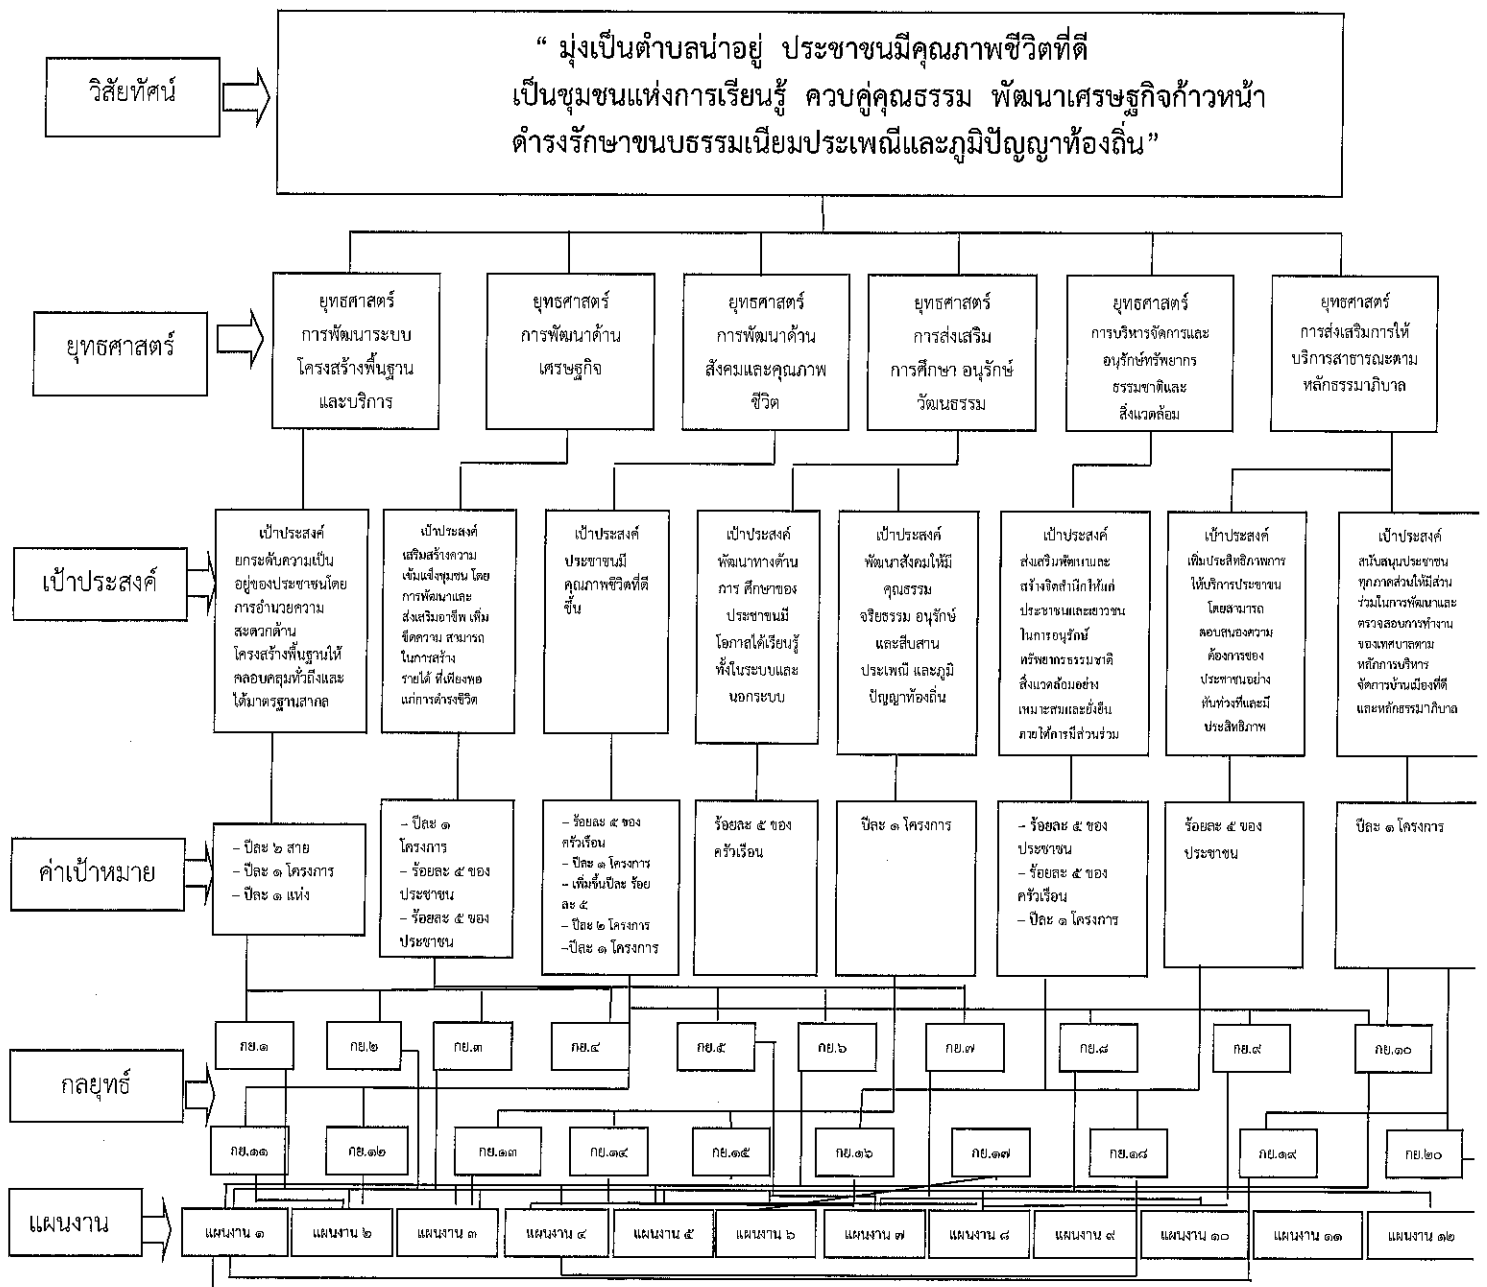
วิสัยทัศน์

" มุ่งเป็นตำบลน่าอยู่ ประชาชนมีคุณภาพชีวิตที่ดี เป็นชุมชนแห่งการเรียนรู้ ควบคู่คุณธรรม พัฒนาเศรษฐกิจก้าวหน้า ดำรงรักษาขนบธรรมเนียมประเพณีและภูมิปัญญาท้องถิ่น"

ยุทธศาสตร์

ยุทธศาสตร์ การพัฒนาระบบโครงสร้างพื้นฐานและบริการ

ยุทธศาสตร์ การพัฒนาด้านเศรษฐกิจ

ยุทธศาสตร์ การพัฒนาด้านสังคมและคุณภาพชีวิต

ยุทธศาสตร์ การส่งเสริมการศึกษา อนุรักษ์วัฒนธรรม

ยุทธศาสตร์ การบริหารจัดการและอนุรักษ์ทรัพยากรธรรมชาติและสิ่งแวดล้อม

ยุทธศาสตร์ การส่งเสริมการให้บริการสาธารณะตามหลักธรรมาภิบาล

เป้าประสงค์

เป้าประสงค์ ยกระดับความเป็นอยู่ของประชาชนโดยการอำนวยความสะดวกด้านโครงสร้างพื้นฐานให้คลอบคลุมทั่วถึงและได้มาตรฐานสากล

เป้าประสงค์ เสริมสร้างความเข้มแข็งชุมชน โดยการพัฒนาและส่งเสริมอาชีพ เพิ่มขีดความ สามารถในการสร้างรายได้ ที่เพียงพอแก่การดำรงชีวิต

เป้าประสงค์ ประชาชนมีคุณภาพชีวิตที่ดีขึ้น

เป้าประสงค์ พัฒนาทางด้านการ ศึกษาของประชาชนมีโอกาสได้เรียนรู้ทั้งในระบบและนอกระบบ

เป้าประสงค์ พัฒนาสังคมให้มีคุณธรรม จริยธรรม อนุรักษ์และสืบสานประเพณี และภูมิปัญญาท้องถิ่น

เป้าประสงค์ ส่งเสริมพัฒนาและสร้างจิตสำนึกให้แก่ประชาชนและเยาวชนในการอนุรักษ์ทรัพยากรธรรมชาติสิ่งแวดล้อมอย่างเหมาะสมและยั่งยืนภายใต้การมีส่วนร่วม

เป้าประสงค์ เพิ่มประสิทธิภาพการให้บริการประชาชนโดยสามารถตอบสนองความต้องการของประชาชนอย่างทันท่วงทีและมีประสิทธิภาพ

เป้าประสงค์ สนับสนุนประชาชนทุกภาคส่วนให้มีส่วนร่วมในการพัฒนาและตรวจสอบการทำงานของเทศบาลตามหลักการบริหารจัดการบ้านเมืองที่ดีและหลักธรรมาภิบาล

ค่าเป้าหมาย

- ปีละ ๒ สาย
- ปีละ ๑ โครงการ
- ปีละ ๑ แห่ง

- ปีละ ๑ โครงการ
- ร้อยละ ๕ ของประชาชน
- ร้อยละ ๕ ของประชาชน

- ร้อยละ ๕ ของครัวเรือน
- ปีละ ๑ โครงการ
- เพิ่มขึ้นปีละ ร้อยละ ๕
- ปีละ ๒ โครงการ
-ปีละ ๑ โครงการ

ร้อยละ ๕ ของครัวเรือน

ปีละ ๑ โครงการ

- ร้อยละ ๕ ของประชาชน
- ร้อยละ ๕ ของครัวเรือน
- ปีละ ๑ โครงการ

ร้อยละ ๕ ของประชาชน

ปีละ ๑ โครงการ

กลยุทธ์

กย.๑ กย.๒ กย.๓ กย.๔ กย.๕ กย.๖ กย.๗ กย.๘ กย.๙ กย.๑๐

กย.๑๑ กย.๑๒ กย.๑๓ กย.๑๔ กย.๑๕ กย.๑๖ กย.๑๗ กย.๑๘ กย.๑๙ กย.๒๐

แผนงาน

แผนงาน ๑ แผนงาน ๒ แผนงาน ๓ แผนงาน ๔ แผนงาน ๕ แผนงาน ๖ แผนงาน ๗ แผนงาน ๘ แผนงาน ๙ แผนงาน ๑๐ แผนงาน ๑๑ แผนงาน ๑๒